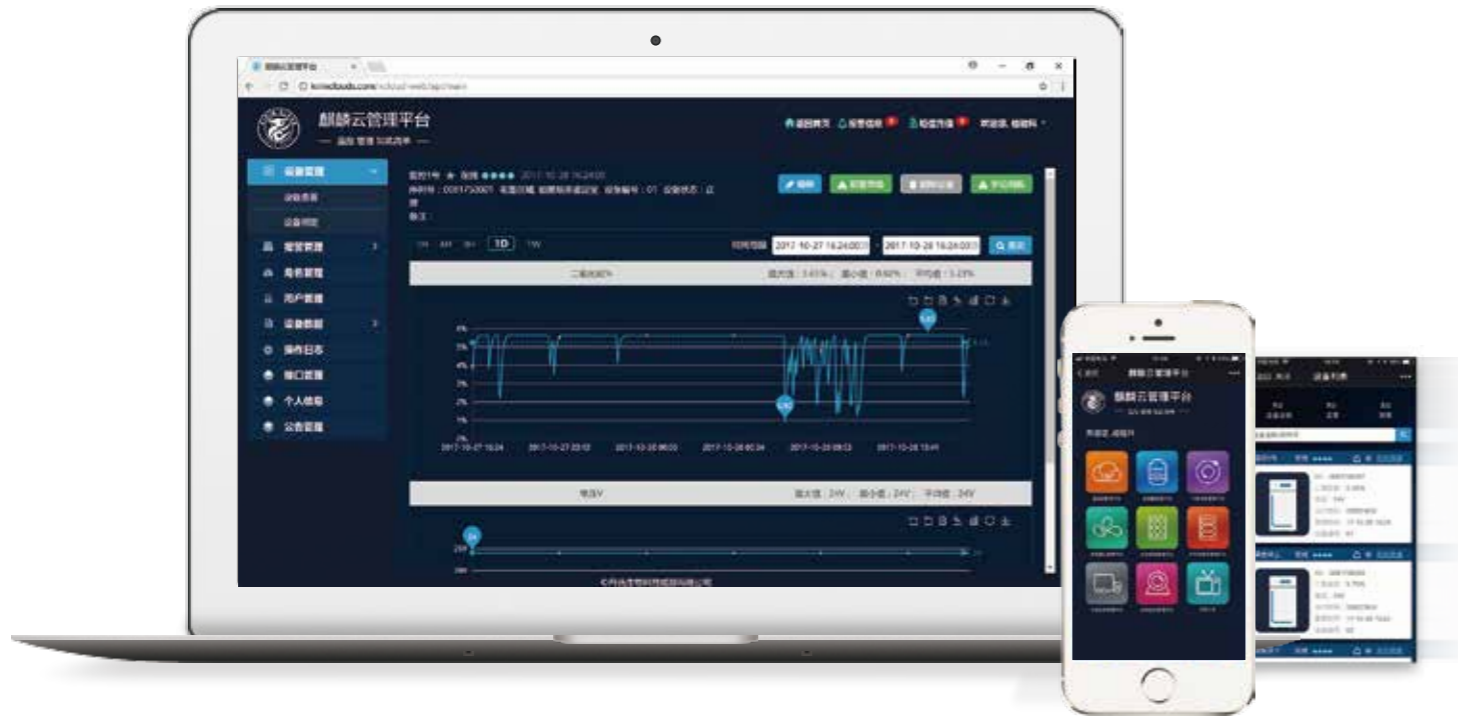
麒麟云管理平台

麒麟云管理平台

设备管理

角色管理

用户管理

操作日志

接口管理

个人信息

公告管理

1D

2017-10-27 16:24:00

2017-10-28 16:24:00

查询

2017-10-27 16:24

2017-10-28 15:49

麒麟云管理平台